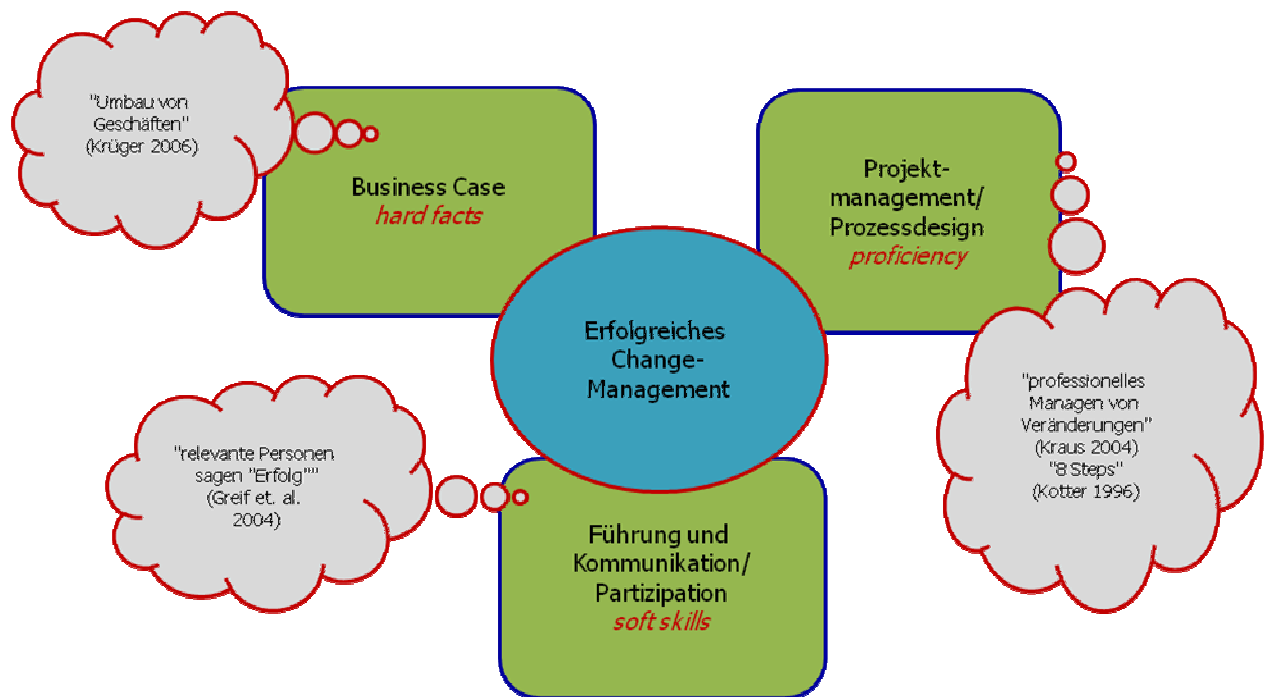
"Umbau von Geshäften" (Krüger 2006)

Business Case
*hard facts*

Projekt-management/ Prozessdesign
*proficiency*

Erfolgreiches Change-Management

"professionelles Managen von Veränderungen" (Kraus 2004) "8 Steps" (Kotter 1996)

"relevante Personen sagen "Erfolg"" (Greif et. al. 2004)

Führung und Kommunikation/ Partizipation
*soft skills*